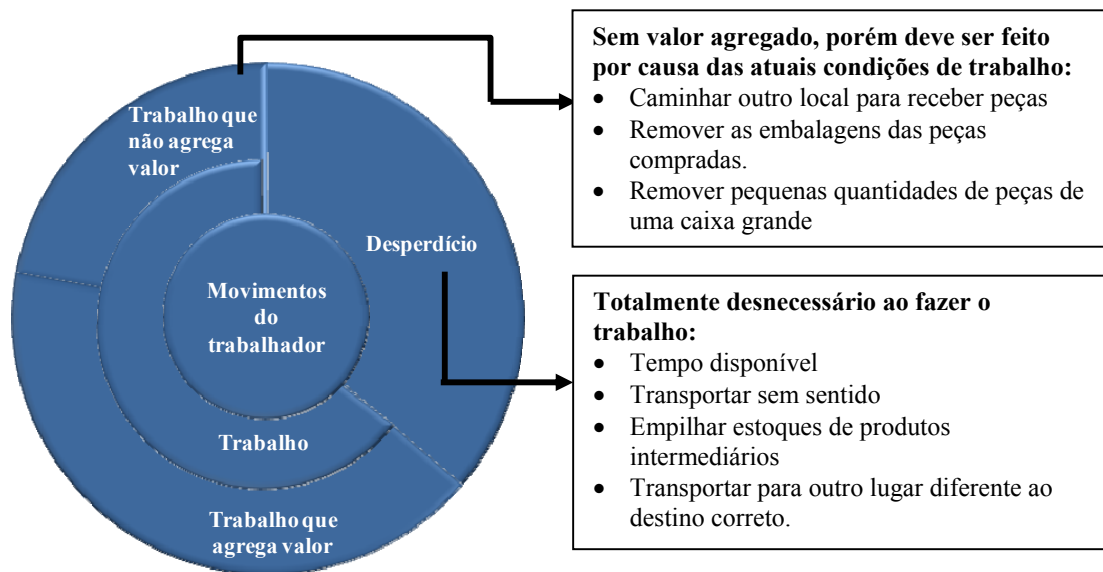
Trabalho que não agrega valor

Desperdício

Movimentos do trabalhador

Trabalho

Trabalho que agrega valor

**Sem valor agregado, porém deve ser feito por causa das atuais condições de trabalho:**
- Caminhar outro local para receber peças
- Remover as embalagens das peças compradas.
- Remover pequenas quantidades de peças de uma caixa grande

**Totalmente desnecessário ao fazer o trabalho:**
- Tempo disponível
- Transportar sem sentido
- Empilhar estoques de produtos intermediários
- Transportar para outro lugar diferente ao destino correto.